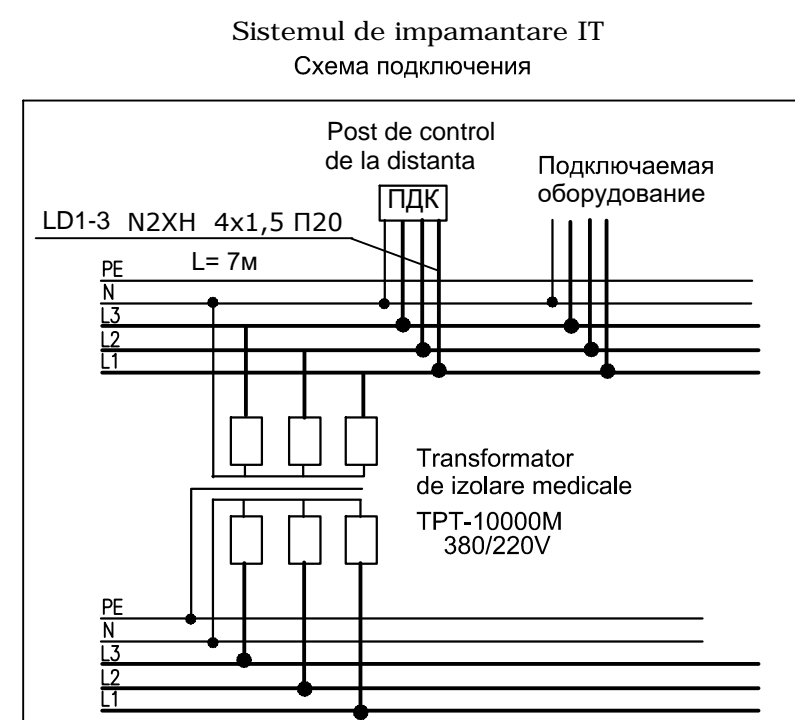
Sistemul de impamantare IT
Схема подключения

Post de control de la distanta

ПДК

Подключаемая оборудование

LD1-3 N2XH 4x1,5 П20

L= 7м

PE
N
L3
L2
L1

Transformator de izolare medicale

TPT-10000M 380/220V

PE
N
L3
L2
L1